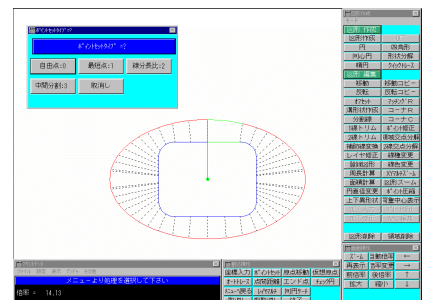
ポイントセットタイプ

ポイントセットタイプ

自由点:0

最短点:1

線分長比:2

中間分割:3

取消し

図形作成

円

R曲線

共円弧

形状分類

楕円

移動

移動コピー

反転

反転コピー

オフセット

フィレット

コーナーR

分割線

コーナーC

線トリム

ポイント修正

メニューより処理を選択して下さい

倍率 = 14.13

座標入力

ポイントセット

図形移動

ズーム

全体表示

前倍率

拡大

縮小